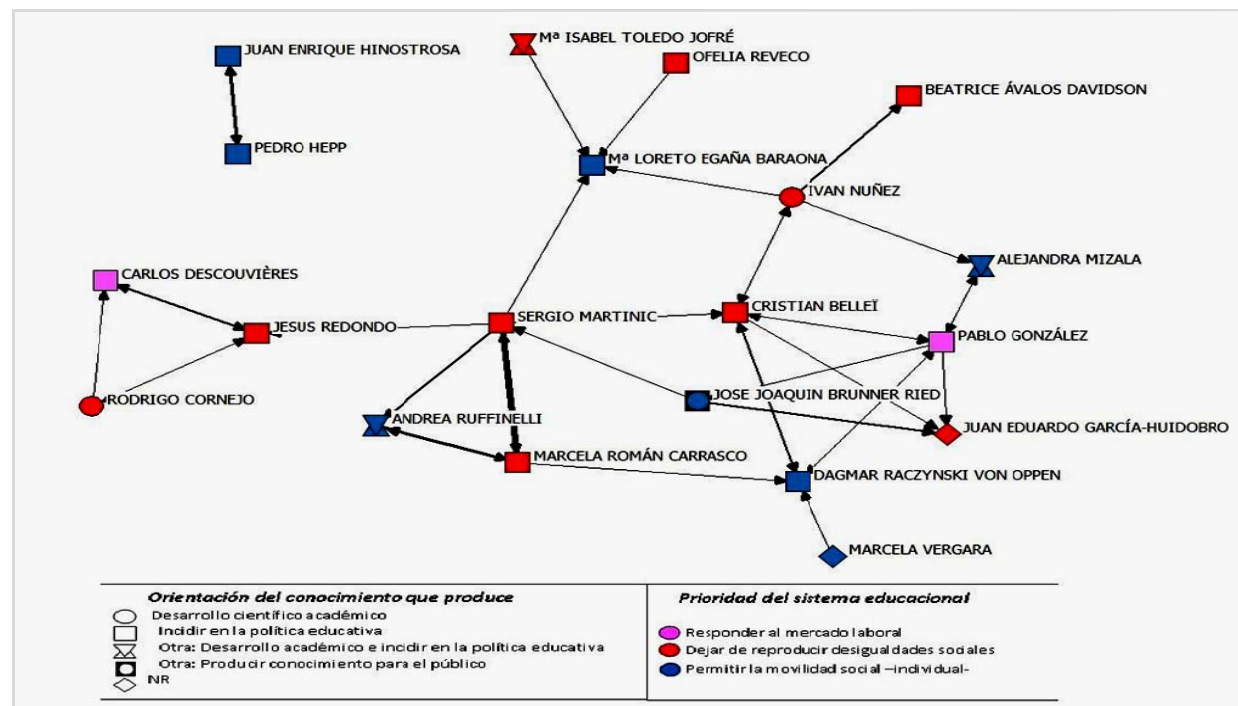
JUAN ENRIQUE HINOSTROSA

PEDRO HEPP

Mª ISABEL TOLEDO JOFRÉ

OFELIA REVECO

BEATRICE ÁVALOS DAVIDSON

Mª LORETO EGAÑA BARAONA

IVAN NUÑEZ

ALEJANDRA MIZALA

CARLOS DESCOUVIÈRES

JESUS REDONDO

SERGIO MARTINIC

CRISTIAN BELLEÏ

PABLO GONZÁLEZ

RODRIGO CORNEJO

JOSE JOAQUIN BRUNNER RIED

ANDREA RUFFINELLI

JUAN EDUARDO GARCÍA-HUIDOBRO

MARCELA ROMÁN CARRASCO

DAGMAR RACZYNSKI VON OPPEN

MARCELA VERGARA

Orientación del conocimiento que produce

Desarrollo científico académico

Incidir en la política educativa

Otra: Desarrollo académico e incidir en la política educativa

Otra: Producir conocimiento para el público

NR

Prioridad del sistema educacional

Responder al mercado laboral

Dejar de reproducir desigualdades sociales

Permitir la movilidad social -individual-